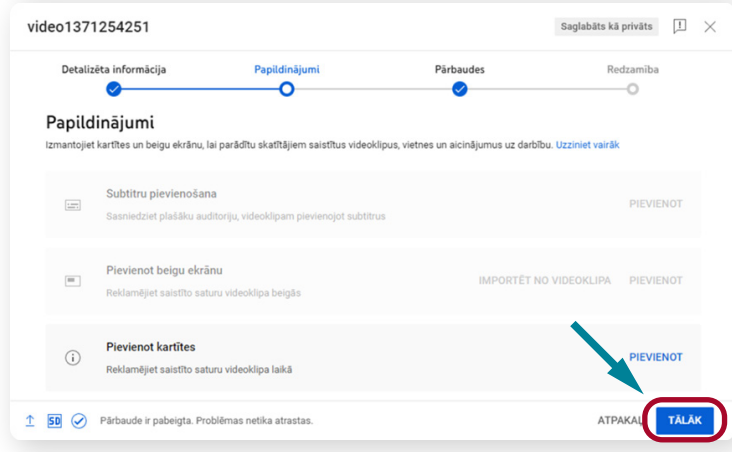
video1371254251

Saglabāts kā privāts

Detalizēta informācija
Papildinājumi
Pārbaudes
Redzamība

Papildinājumi

Izmantojiet kartītes un beigu ekrānu, lai parādītu skatītājiem saistītus videoklipus, vietnes un aicinājumus uz darbību. Uzziniet vairāk

Subtitru pievienošana
Sasniedziet plašāku auditoriju, videoklipam pievienojot subtitrus
PIEVIENOT

Pievienot beigu ekrānu
Reklamējiet saistīto saturu videoklipa beigās
IMPORTĒT NO VIDEOKLIPA
PIEVIENOT

Pievienot kartītes
Reklamējiet saistīto saturu videoklipa laikā
PIEVIENOT

SD
Pārbaude ir pabeigta. Problēmas netika atrastas.
ATPAKAĻ
TĀLĀK